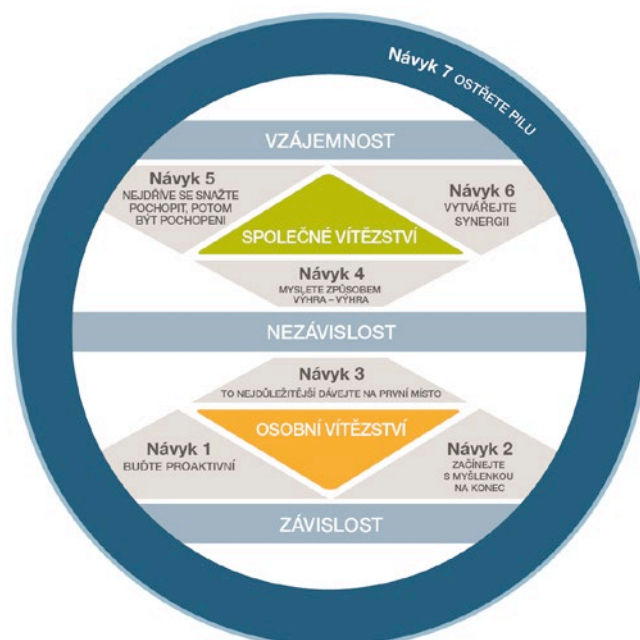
Návyk 7 OSTŘETE PILU

VZÁJEMNOST

Návyk 5
NEJDŘÍVE SE SNAŽTE POCHOPIT, POTOM BÝT POCHOPENI

SPOLEČNÉ VÍTĚZSTVÍ

Návyk 6
VYTVÁŘEJTE SYNERGII

Návyk 4
MYSLETE ZPŮSOBEM VÝHRA – VÝHRA

NEZÁVISLOST

Návyk 3
TO NEJDŮLEŽITĚJŠÍ DÁVEJTE NA PRVNÍ MÍSTO

Návyk 1
BUĎTE PROAKTIVNÍ

OSOBNÍ VÍTĚZSTVÍ

Návyk 2
ZAČÍNEJTE S MYŠLENKOU NA KONEC

ZÁVISLOST